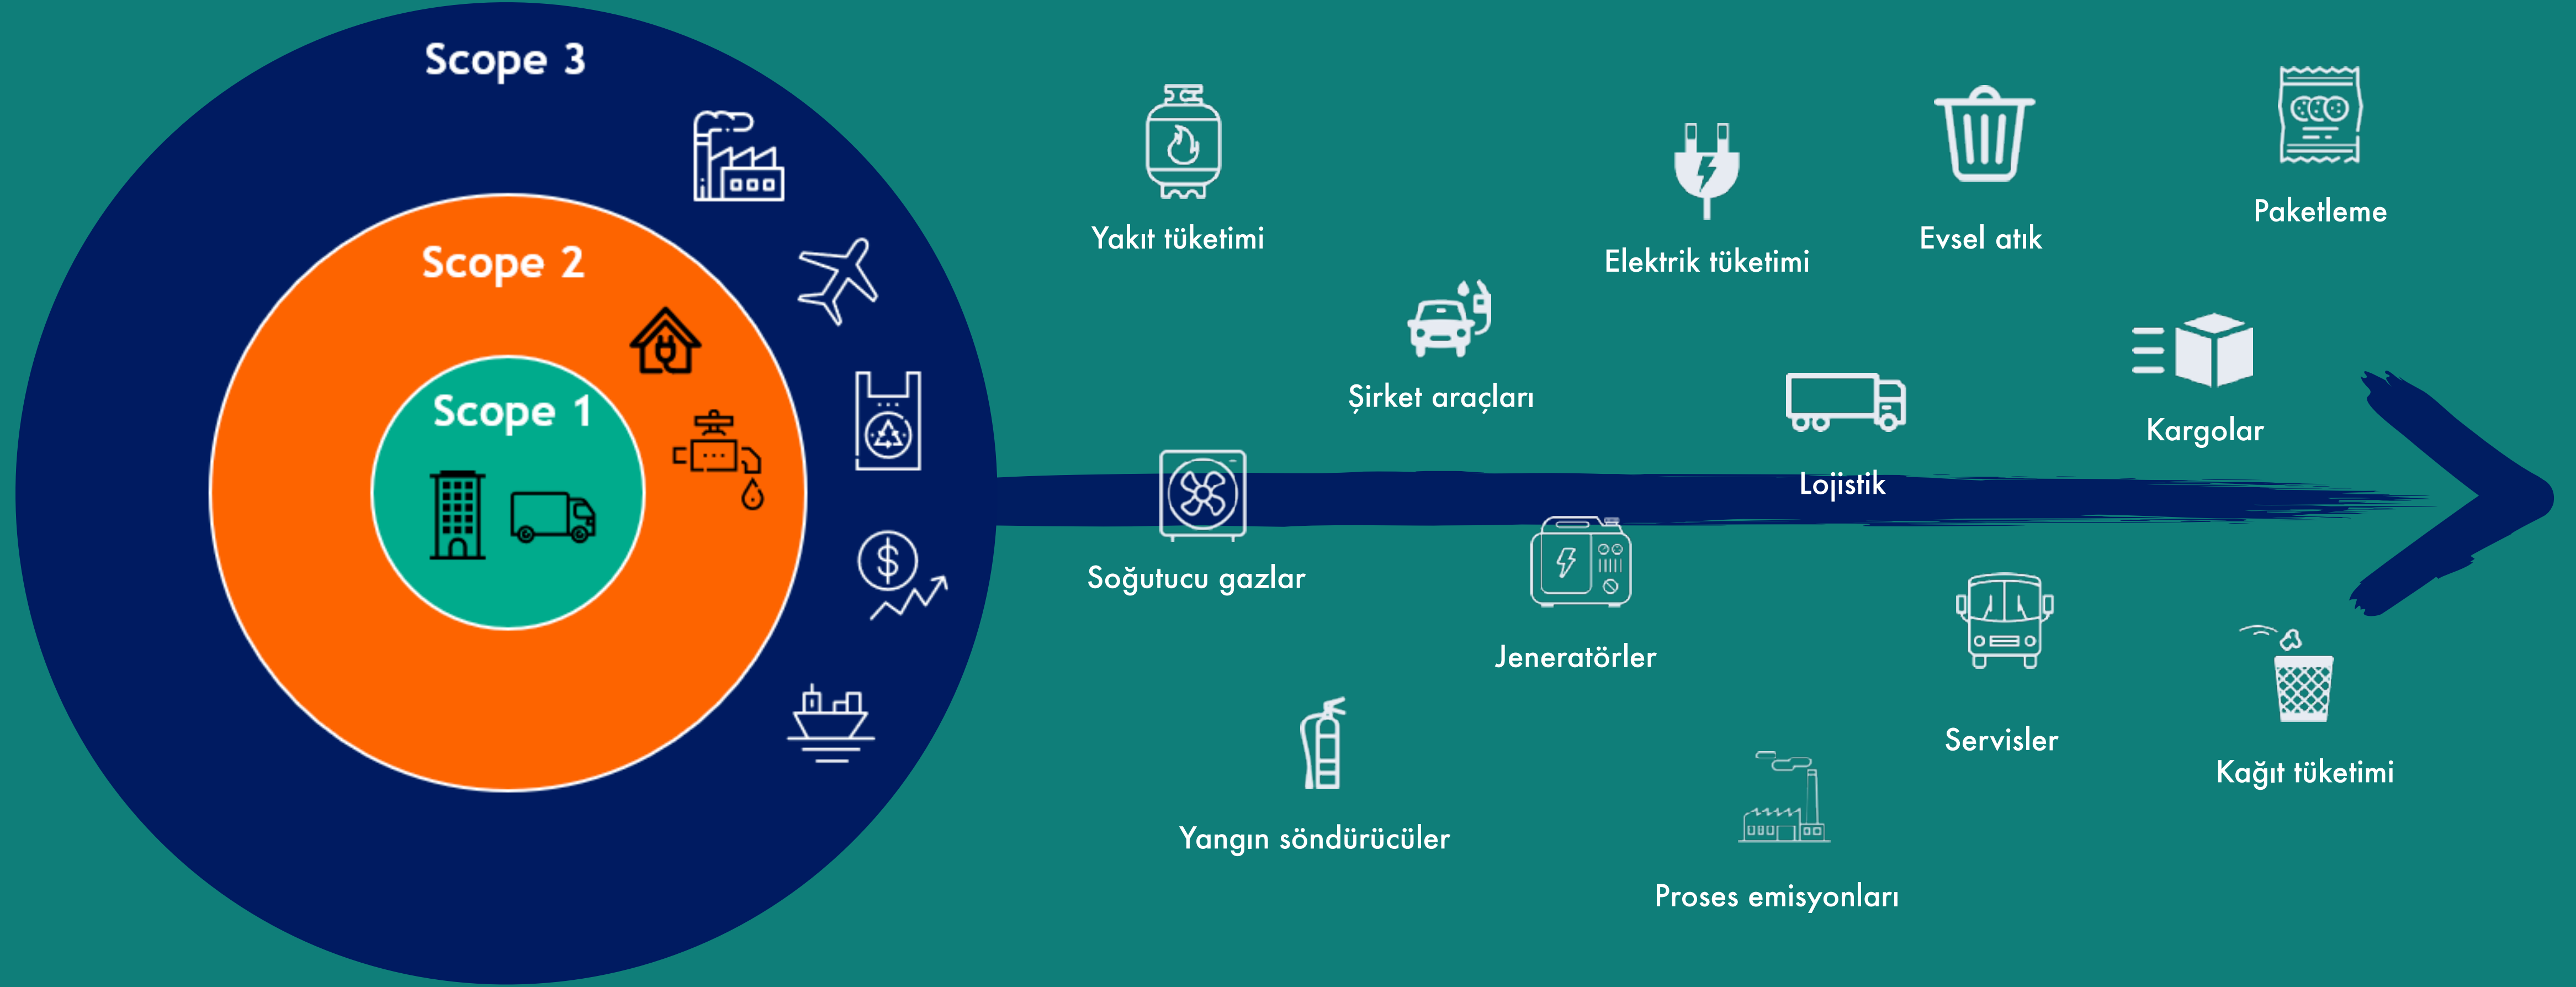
Scope 3

Scope 2

Scope 1

Yakıt tüketimi

Elektrik tüketimi

Evsel atık

Paketleme

Şirket araçları

Kargolar

Lojistik

Soğutucu gazlar

Jeneratörler

Servisler

Kağıt tüketimi

Yangın söndürücüler

Proses emisyonları